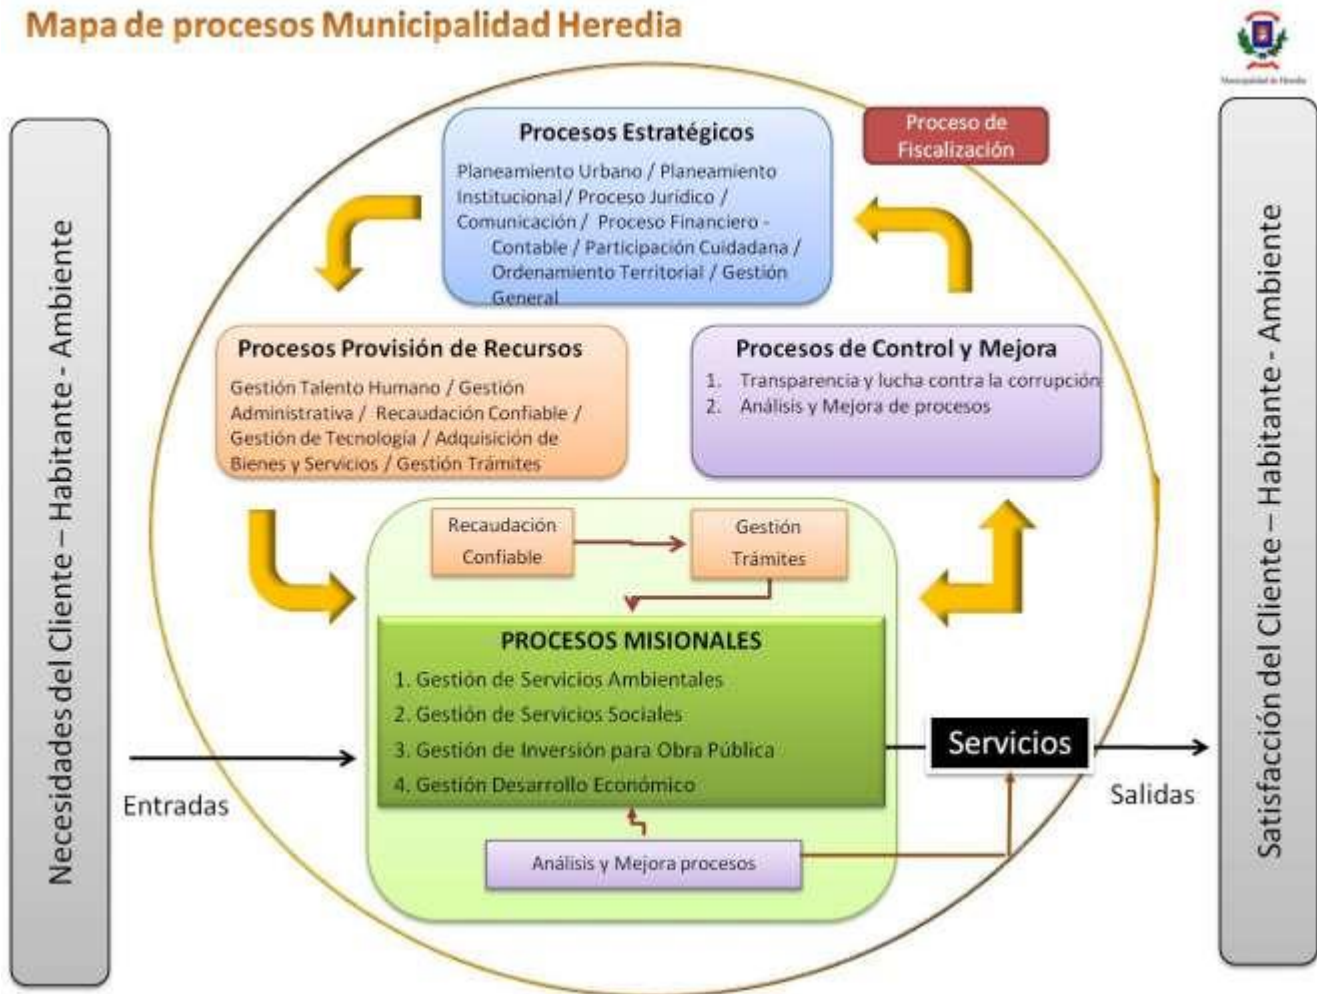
Mapa de procesos Municipalidad Heredia

Municipalidad de Heredia

Necesidades del Cliente – Habitante - Ambiente

Procesos Estratégicos

Planeamiento Urbano / Planeamiento Institucional / Proceso Jurídico / Comunicación / Proceso Financiero - Contable / Participación Cuidadana / Ordenamiento Territorial / Gestión General

Proceso de Fiscalización

Procesos Provisión de Recursos

Gestión Talento Humano / Gestión Administrativa / Recaudación Confiable / Gestión de Tecnología / Adquisición de Bienes y Servicios / Gestión Trámites

Procesos de Control y Mejora

1. Transparencia y lucha contra la corrupción
2. Análisis y Mejora de procesos

Recaudación Confiable

Gestión Trámites

PROCESOS MISIONALES

1. Gestión de Servicios Ambientales
2. Gestión de Servicios Sociales
3. Gestión de Inversión para Obra Pública
4. Gestión Desarrollo Económico

Servicios

Entradas

Salidas

Análisis y Mejora procesos

Satisfacción del Cliente – Habitante - Ambiente